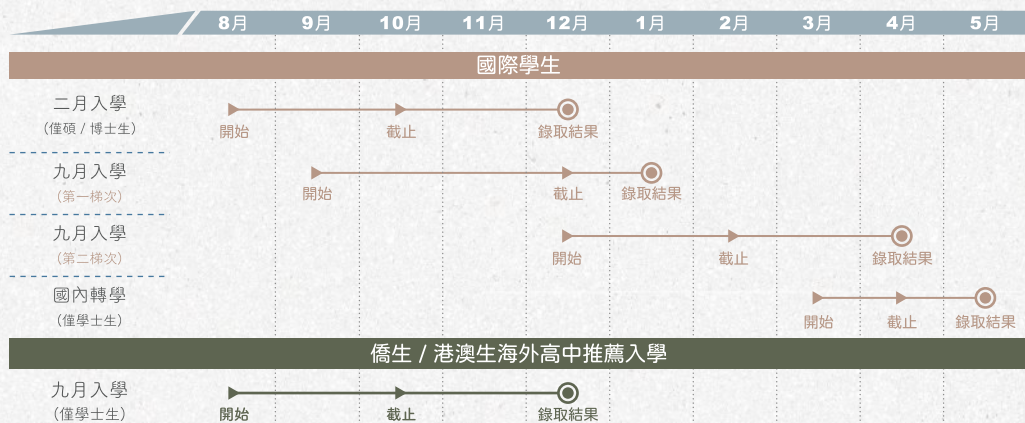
| | 8月 | 9月 | 10月 | 11月 | 12月 | 1月 | 2月 | 3月 | 4月 | 5月 |
|---|---|---|---|---|---|---|---|---|---|---|

國際學生

二月入學
(僅碩 / 博士生)
開始 截止 錄取結果

九月入學
(第一梯次)
開始 截止 錄取結果

九月入學
(第二梯次)
開始 截止 錄取結果

國內轉學
(僅學士生)
開始 截止 錄取結果

僑生 / 港澳生海外高中推薦入學

九月入學
(僅學士生)
開始 截止 錄取結果